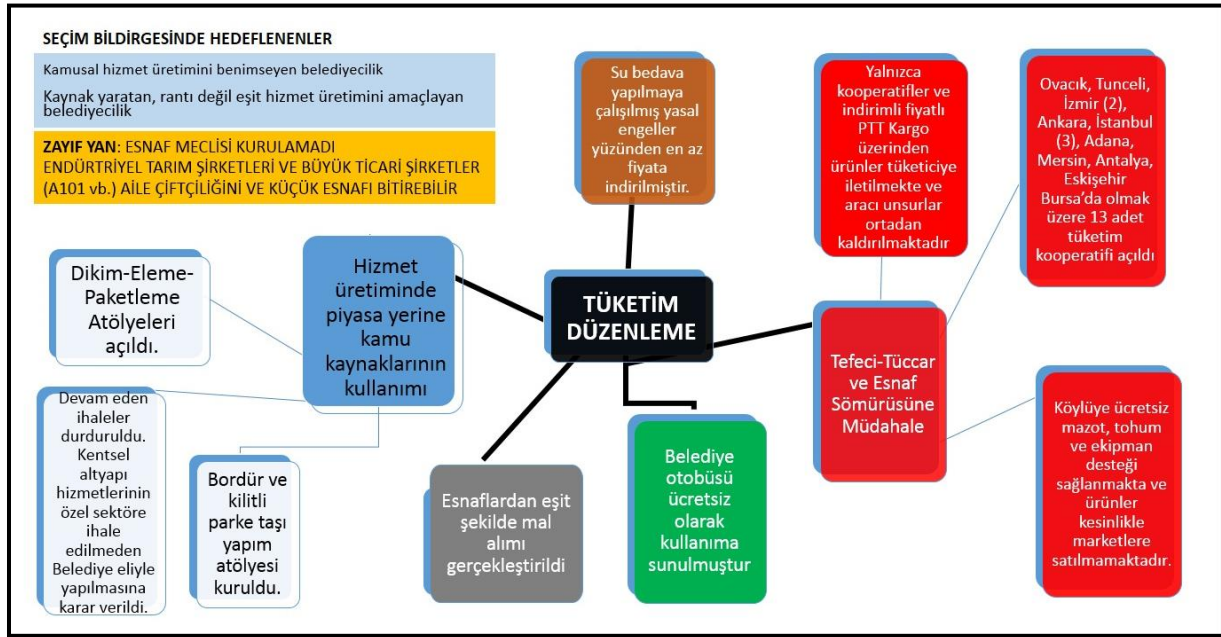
SEÇİM BİLDİRGESİNDE HEDEFLENENLER

Kamusal hizmet üretimini benimseyen belediyecilik

Kaynak yaratan, rantı değil eşit hizmet üretimini amaçlayan belediyecilik

ZAYIF YAN: ESNAF MECLİSİ KURULAMADI
ENDÜRTRİYEL TARIM ŞİRKETLERİ VE BÜYÜK TİCARİ ŞİRKETLER (A101 vb.) AİLE ÇİFTÇİLİĞİNİ VE KÜÇÜK ESNAFI BİTİREBİLİR

Su bedava yapılmaya çalışılmış yasal engeller yüzünden en az fiyata indirilmiştir.

Yalnızca kooperatifler ve indirimli fiyatlı PTT Kargo üzerinden ürünler tüketiciye iletilmekte ve aracı unsurlar ortadan kaldırılmaktadır

Ovacık, Tunceli, İzmir (2), Ankara, İstanbul (3), Adana, Mersin, Antalya, Eskişehir Bursa'da olmak üzere 13 adet tüketim kooperatifi açıldı

Dikim-Eleme-Paketleme Atölyeleri açıldı.

Hizmet üretiminde piyasa yerine kamu kaynaklarının kullanımı

TÜKETİM DÜZENLEME

Tefeci-Tüccar ve Esnaf Sömürüsüne Müdahale

Devam eden ihaleler durduruldu. Kentsel altyapı hizmetlerinin özel sektöre ihale edilmeden Belediye eliyle yapılmasına karar verildi.

Bordür ve kilitli parke taşı yapım atölyesi kuruldu.

Esnaflardan eşit şekilde mal alımı gerçekleştirildi

Belediye otobüsü ücretsiz olarak kullanıma sunulmuştur

Köylüye ücretsiz mazot, tohum ve ekipman desteği sağlanmakta ve ürünler kesinlikle marketlere satılmamaktadır.